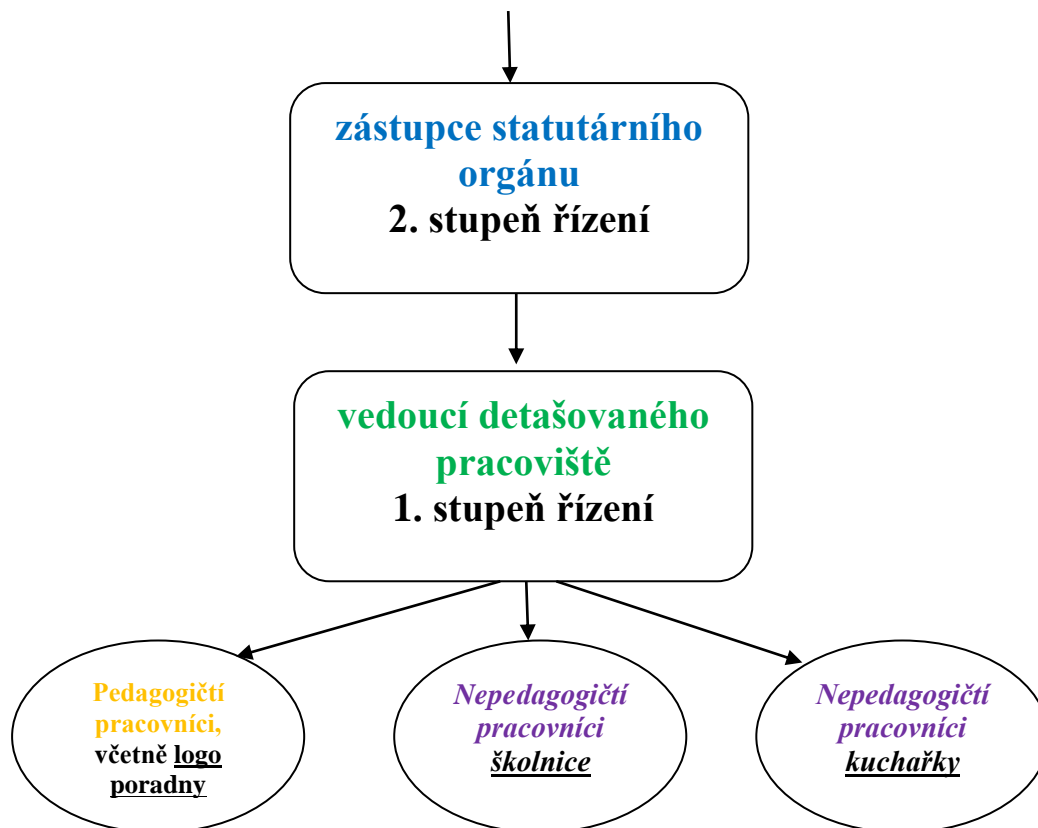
zástupce statutárního orgánu
2. stupeň řízení

vedoucí detašovaného pracoviště
1. stupeň řízení

Pedagogičtí pracovníci, včetně logo poradny

Nepedagogičtí pracovníci školnice

Nepedagogičtí pracovníci kuchařky